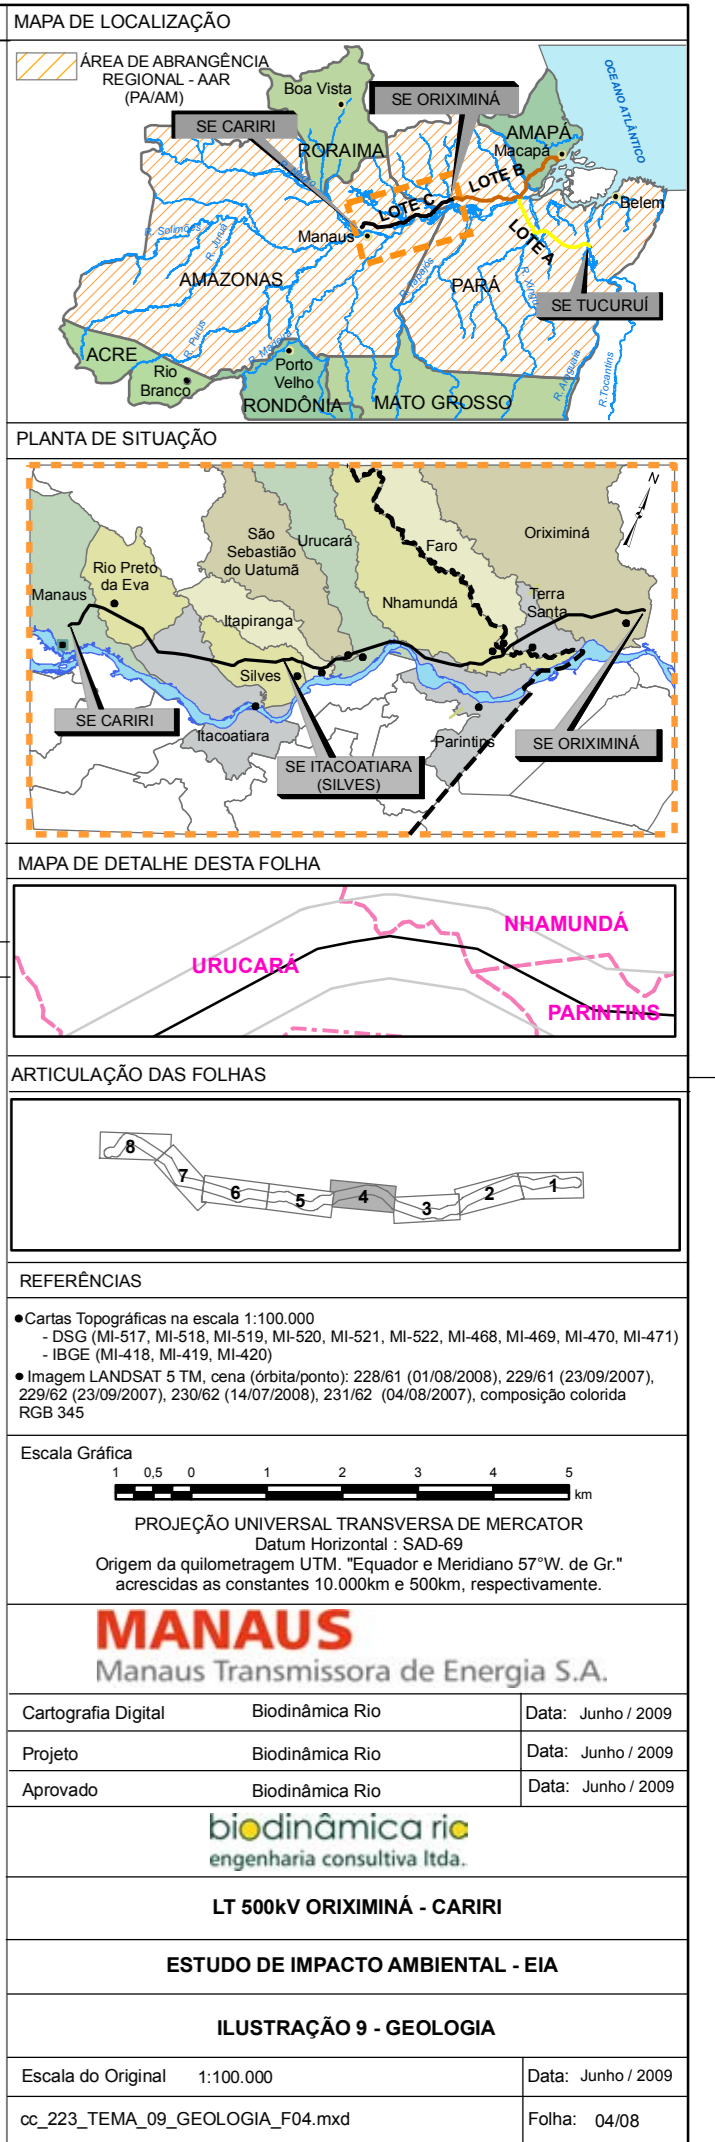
MAPA DE LOCALIZAÇÃO

ÁREA DE ABRANGÊNCIA REGIONAL - AAR (PA/AM)

Boa Vista
SE ORIXIMINÁ
SE CARIRI
RORAIMA
AMAPÁ
OCEANO ATLÂNTICO
Macapá
LOTE B
LOTE C
Belém
R. Solimões
R. Juruá
Manaus
LOTE A
AMAZONAS
PARÁ
R. Tapajós
R. Xingu
SE TUCURUÍ
R. Purus
R. Madeira
ACRE
Rio Branco
Porto Velho
RONDÔNIA
MATO GROSSO
R. Araguaia
R. Tocantins

PLANTA DE SITUAÇÃO

N
São Sebastião do Uatumã
Urucará
Faro
Oriximiná
Rio Preto da Eva
Manaus
Nhamundá
Terra Santa
Itapiranga
Silves
SE CARIRI
Itacoatiara
Parintins
SE ORIXIMINÁ
SE ITACOATIARA (SILVES)

MAPA DE DETALHE DESTA FOLHA

NHAMUNDÁ
URUCARÁ
PARINTINS

ARTICULAÇÃO DAS FOLHAS

8
7
6
5
4
3
2
1

REFERÊNCIAS

●Cartas Topográficas na escala 1:100.000
- DSG (MI-517, MI-518, MI-519, MI-520, MI-521, MI-522, MI-468, MI-469, MI-470, MI-471)
- IBGE (MI-418, MI-419, MI-420)
● Imagem LANDSAT 5 TM, cena (órbita/ponto): 228/61 (01/08/2008), 229/61 (23/09/2007), 229/62 (23/09/2007), 230/62 (14/07/2008), 231/62 (04/08/2007), composição colorida RGB 345

Escala Gráfica
1 0,5 0 1 2 3 4 5
km

PROJEÇÃO UNIVERSAL TRANSVERSA DE MERCATOR
Datum Horizontal : SAD-69
Origem da quilometragem UTM. "Equador e Meridiano 57°W. de Gr."
acrescidas as constantes 10.000km e 500km, respectivamente.

MANAUS
Manaus Transmissora de Energia S.A.

| Cartografia Digital | Biodinâmica Rio | Data: Junho / 2009 |
|---|---|---|
| Projeto | Biodinâmica Rio | Data: Junho / 2009 |
| Aprovado | Biodinâmica Rio | Data: Junho / 2009 |

biodinâmica rio
engenharia consultiva ltda.

LT 500kV ORIXIMINÁ - CARIRI

ESTUDO DE IMPACTO AMBIENTAL - EIA

ILUSTRAÇÃO 9 - GEOLOGIA

| Escala do Original 1:100.000 | Data: Junho / 2009 |
|---|---|
| cc_223_TEMA_09_GEOLOGIA_F04.mxd | Folha: 04/08 |